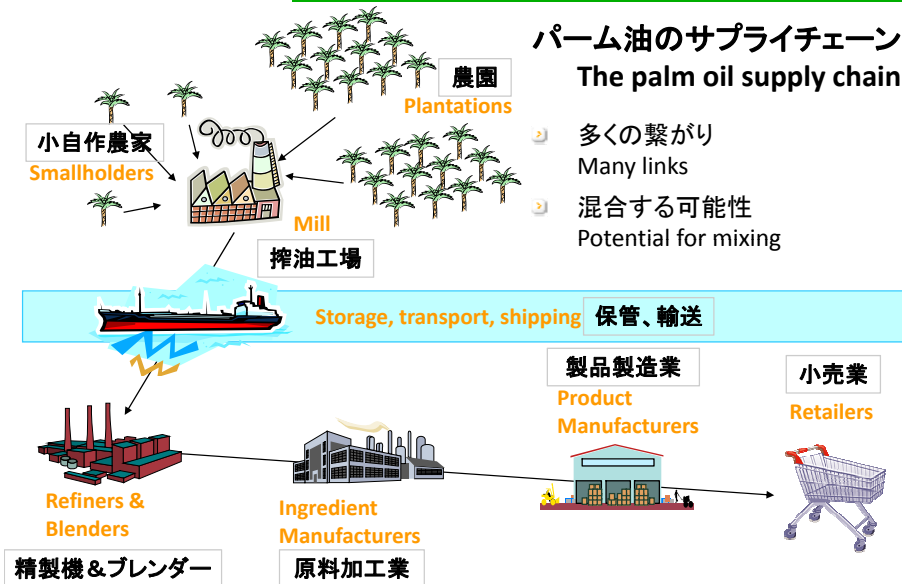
パーム油のサプライチェーン
The palm oil supply chain

多くの繋がり
Many links

混合する可能性
Potential for mixing

農園
Plantations

小自作農家
Smallholders

Mill
搾油工場

Storage, transport, shipping 保管、輸送

製品製造業
Product Manufacturers

小売業
Retailers

Refiners & Blenders
精製機＆ブレンダー

Ingredient Manufacturers
原料加工業